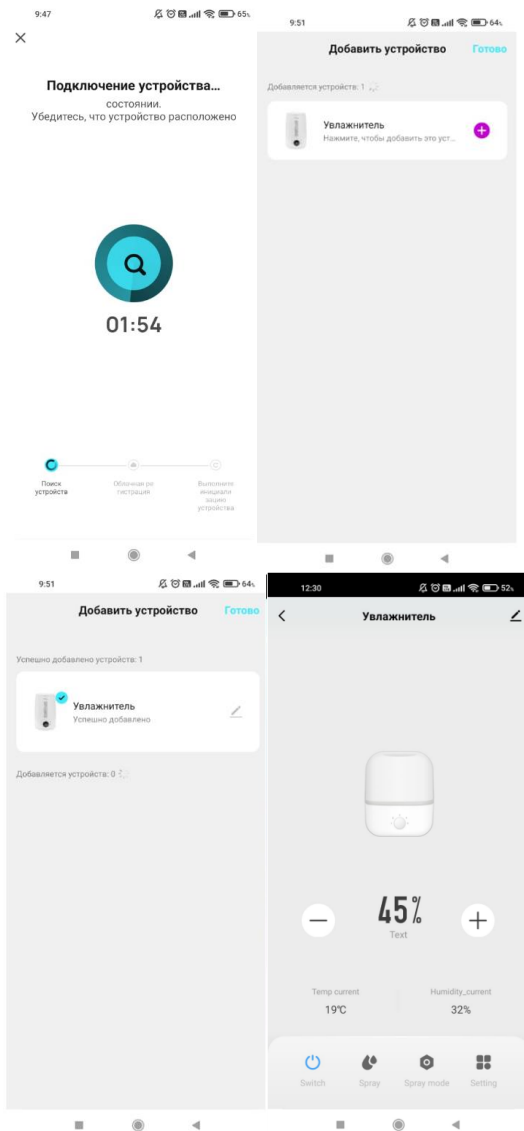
9:47 65%

×

Подключение устройства...

состоянии.
Убедитесь, что устройство расположено

01:54

Поиск устройства

Облачная регистрация

Выполните инициализацию устройства

9:51 64%

Добавить устройство Готово

Добавляется устройств: 1

Увлажнитель
Нажмите, чтобы добавить это уст...

9:51 64%

Добавить устройство Готово

Успешно добавлено устройств: 1

Увлажнитель
Успешно добавлено

Добавляется устройств: 0

12:30 52%

Увлажнитель

45%
Text

Temp current
19℃

Humidity_current
32%

Switch Spray Spray mode Setting